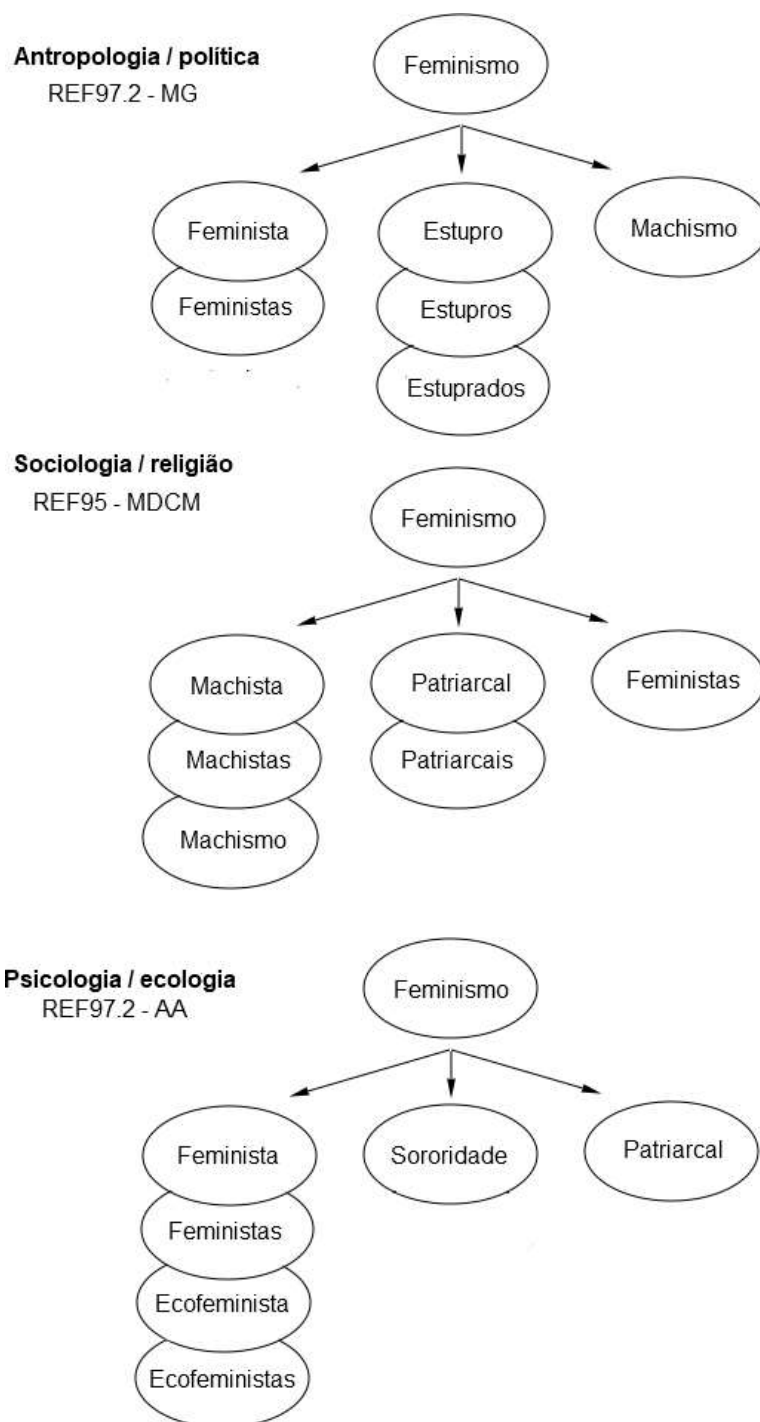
Antropologia / política
REF97.2 - MG

Feminismo

Feminista
Feministas

Estupro
Estupros
Estuprados

Machismo

Sociologia / religião
REF95 - MDCM

Feminismo

Machista
Machistas
Machismo

Patriarcal
Patriarcais

Feministas

Psicologia / ecologia
REF97.2 - AA

Feminismo

Feminista
Feministas
Ecofeminista
Ecofeministas

Sororidade

Patriarcal